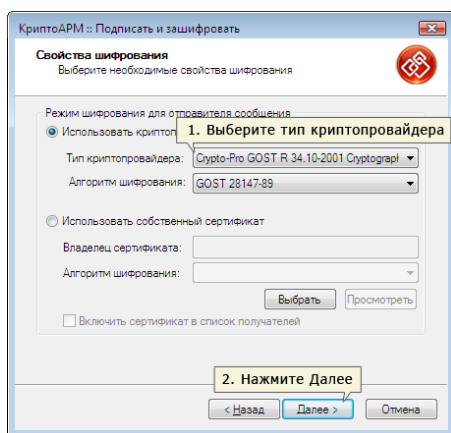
КриптоАРМ :: Подписать и зашифровать

Свойства шифрования
Выберите необходимые свойства шифрования

Режим шифрования для отправителя сообщения

Использовать криптоп

1. Выберите тип криптопровайдера

Тип криптопровайдера: Crypto-Pro GOST R 34.10-2001 Cryptograp

Алгоритм шифрования: GOST 28147-89

Использовать собственный сертификат

Владелец сертификата:

Алгоритм шифрования:

Выбрать Просмотреть

Включить сертификат в список получателей

2. Нажмите Далее

< Назад Далее > Отмена